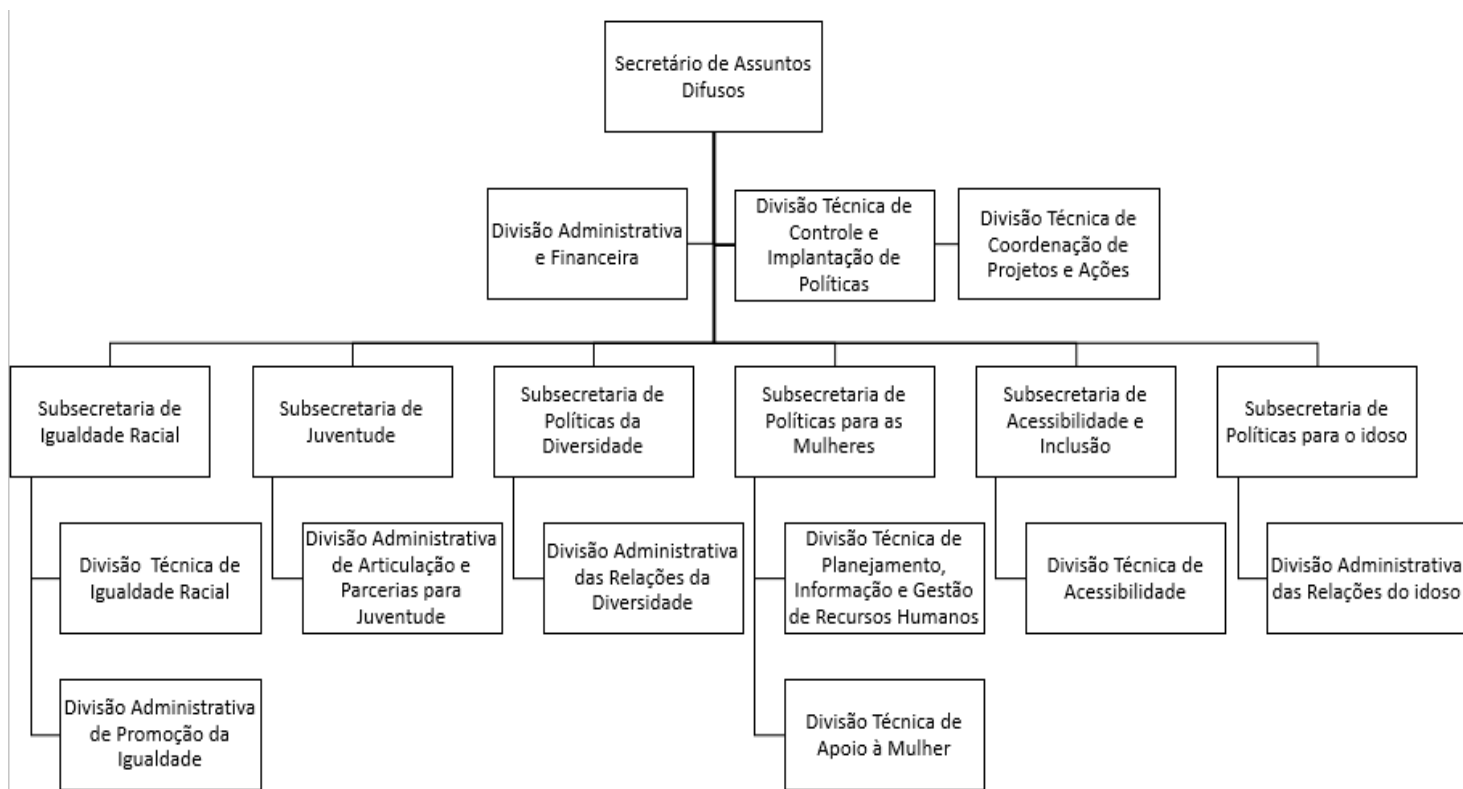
Secretário de Assuntos Difusos

Divisão Administrativa e Financeira

Divisão Técnica de Controle e Implantação de Políticas

Divisão Técnica de Coordenação de Projetos e Ações

Subsecretaria de Igualdade Racial

Divisão Técnica de Igualdade Racial

Divisão Administrativa de Promoção da Igualdade

Subsecretaria de Juventude

Divisão Administrativa de Articulação e Parcerias para Juventude

Subsecretaria de Políticas da Diversidade

Divisão Administrativa das Relações da Diversidade

Subsecretaria de Políticas para as Mulheres

Divisão Técnica de Planejamento, Informação e Gestão de Recursos Humanos

Divisão Técnica de Apoio à Mulher

Subsecretaria de Acessibilidade e Inclusão

Divisão Técnica de Acessibilidade

Subsecretaria de Políticas para o idoso

Divisão Administrativa das Relações do idoso